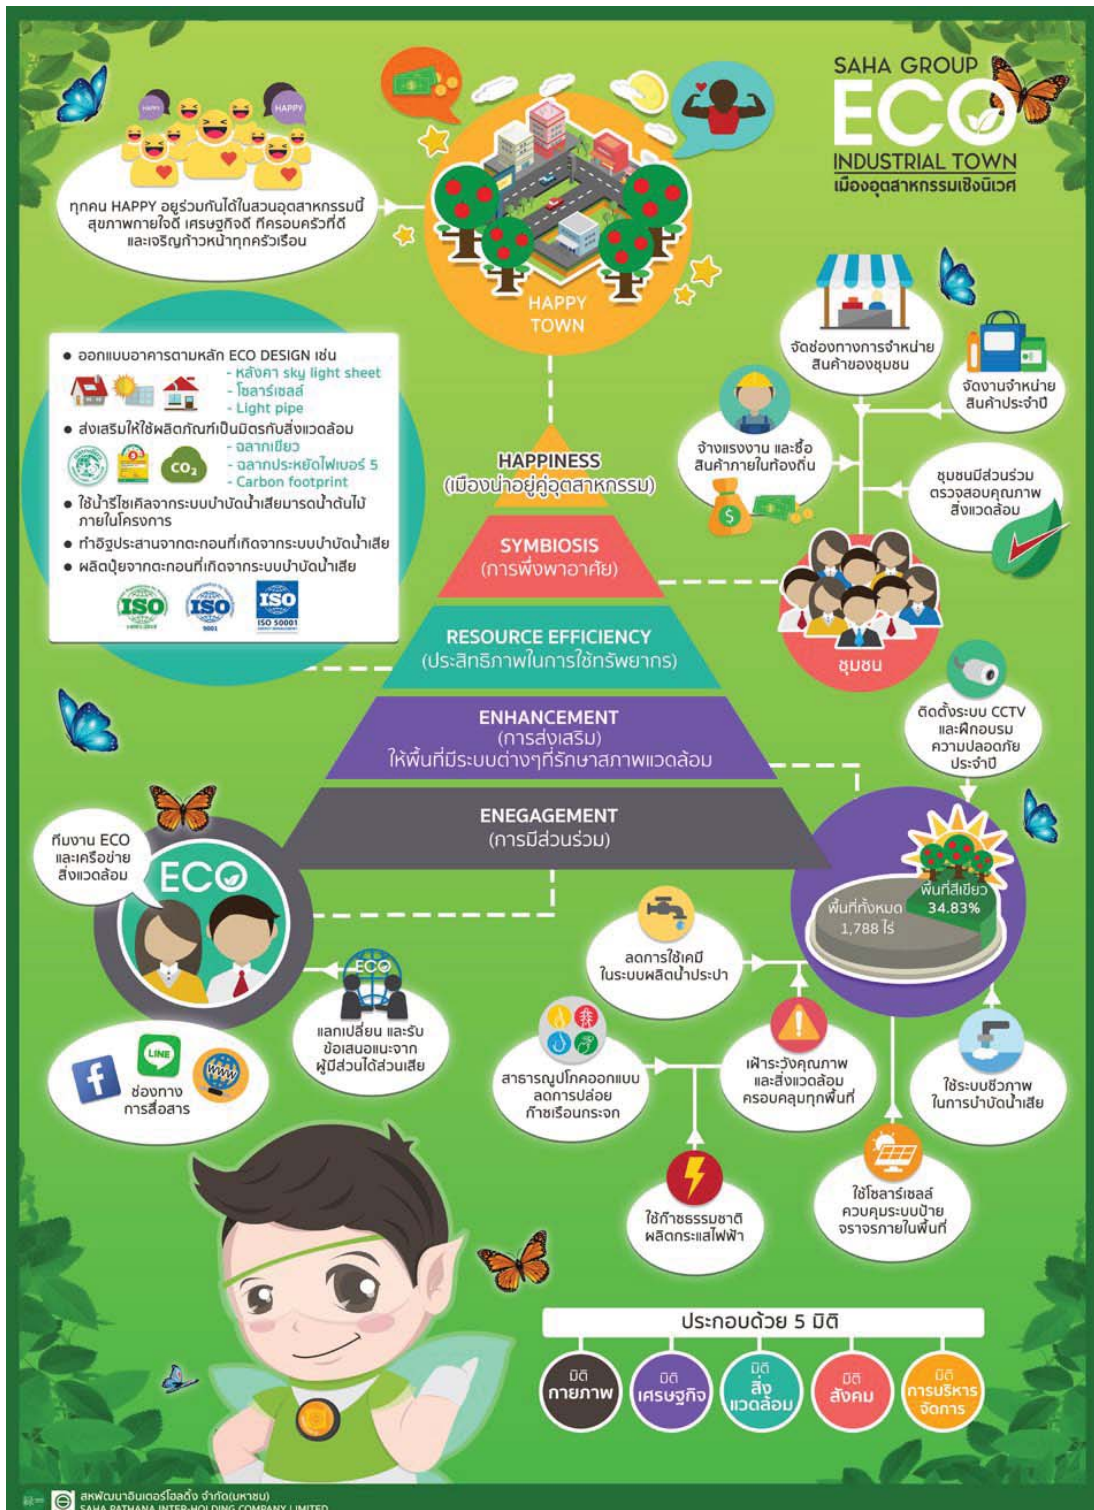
SAHA GROUP
ECO
INDUSTRIAL TOWN
เมืองอุตสาหกรรมเชิงนิเวศ

HAPPY HAPPY

ทุกคน HAPPY อยู่ร่วมกันได้ในสวนอุตสาหกรรมนี้ สุขภาพกายใจดี เศรษฐกิจดี ที่ครอบครัวที่ดี และเจริญก้าวหน้าทุกครัวเรือน

HAPPY TOWN

จัดช่องทางการจำหน่ายสินค้าของชุมชน

จัดงานจำหน่ายสินค้าประจำปี

จ้างแรงงาน และซื้อสินค้าภายในท้องถิ่น

ชุมชนมีส่วนร่วมตรวจสอบคุณภาพสิ่งแวดล้อม

ชุมชน

• ออกแบบอาคารตามหลัก ECO DESIGN เช่น
- หลังคา sky light sheet
- โซลาร์เซลล์
- Light pipe
• ส่งเสริมให้ใช้ผลิตภัณฑ์ที่เป็นมิตรกับสิ่งแวดล้อม
- ฉลากเขียว
- ฉลากประหยัดไฟเบอร์ 5
- Carbon footprint
• ใช้น้ำรีไซเคิลจากระบบบำบัดน้ำเสียมารดน้ำต้นไม้ภายในโครงการ
• ทำอิฐประสานจากตะกอนที่เกิดจากระบบบำบัดน้ำเสีย
• ผลิตปุ๋ยจากตะกอนที่เกิดจากระบบบำบัดน้ำเสีย

$CO_2$

ISO ISO ISO
9001 ISO 50001

HAPPINESS
(เมืองน่าอยู่คู่อุตสาหกรรม)

SYMBIOSIS
(การพึ่งพาอาศัย)

RESOURCE EFFICIENCY
(ประสิทธิภาพในการใช้ทรัพยากร)

ENHANCEMENT
(การส่งเสริม)
ให้พื้นที่มีระบบต่างๆที่รักษาสภาพแวดล้อม

ENEGAGEMENT
(การมีส่วนร่วม)

ติดตั้งระบบ CCTV และฝึกอบรมความปลอดภัยประจำปี

ทีมงาน ECO และเครือข่ายสิ่งแวดล้อม

ECO

พื้นที่สีเขียว 34.83%
พื้นที่ทั้งหมด 1,788 ไร่

ลดการใช้เคมีในระบบผลิตน้ำประปา

ECO

แลกเปลี่ยน และรับข้อเสนอแนะจากผู้มีส่วนได้ส่วนเสีย

LINE
www
ช่องทางการสื่อสาร

สาธารณูปโภคออกแบบลดการปล่อยก๊าซเรือนกระจก

เฝ้าระวังคุณภาพและสิ่งแวดล้อมครอบคลุมทุกพื้นที่

ใช้ระบบชีวภาพในการบำบัดน้ำเสีย

ใช้ก๊าซธรรมชาติผลิตกระแสไฟฟ้า

ใช้โซลาร์เซลล์ควบคุมระบบป้ายจราจรภายในพื้นที่

ประกอบด้วย 5 มิติ

มิติ กายภาพ
มิติ เศรษฐกิจ
มิติ สิ่งแวดล้อม
มิติ สังคม
มิติ การบริหารจัดการ

สหพัฒนาอินเตอร์โฮลดิ้ง จำกัด(มหาชน)
SAHA PATHANA INTER-HOLDING COMPANY LIMITED